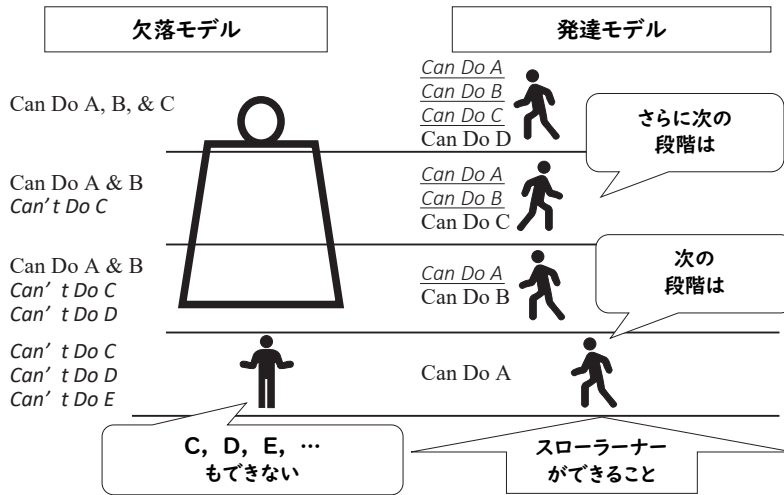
欠落モデル

発達モデル

Can Do A, B, & C

Can Do A
Can Do B
Can Do C
Can Do D

さらに次の段階は

Can Do A & B
Can’t Do C

Can Do A
Can Do B
Can Do C

Can Do A & B
Can’ t Do C
Can’ t Do D

Can Do A
Can Do B

次の段階は

Can’ t Do C
Can’ t Do D
Can’ t Do E

Can Do A

C, D, E, …
もできない

スローラーナー
ができること